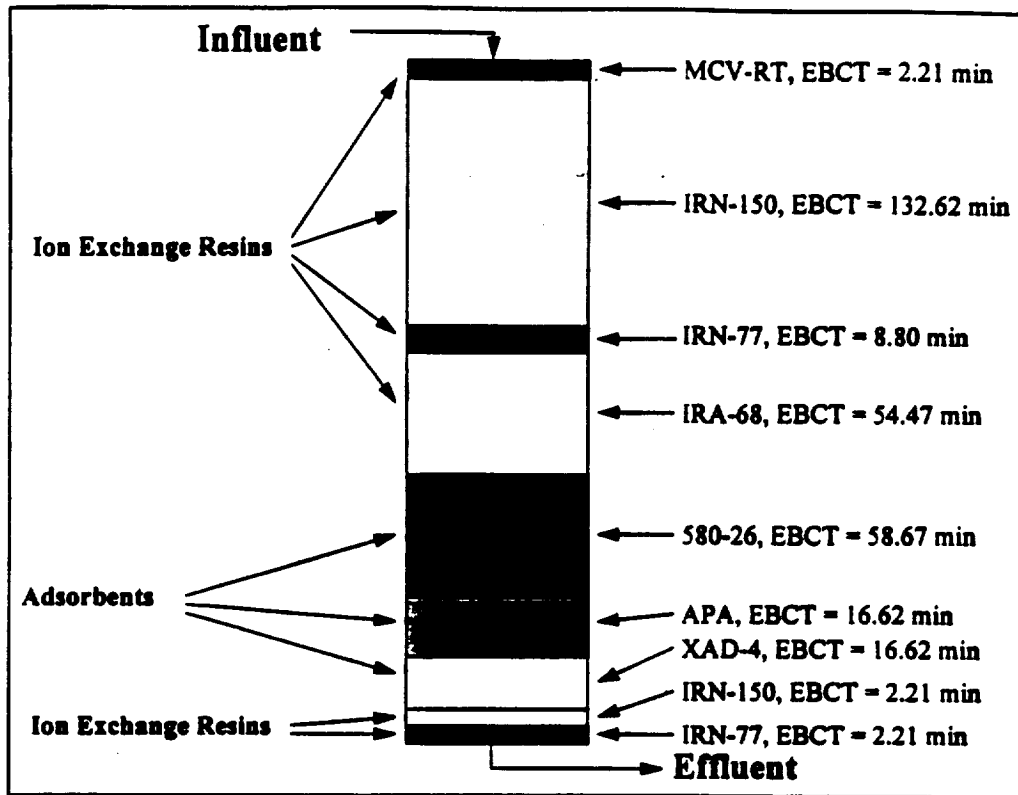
Influent

MCV-RT, EBCT = 2.21 min

IRN-150, EBCT = 132.62 min

Ion Exchange Resins

IRN-77, EBCT = 8.80 min

IRA-68, EBCT = 54.47 min

580-26, EBCT = 58.67 min

Adsorbents

APA, EBCT = 16.62 min

XAD-4, EBCT = 16.62 min

IRN-150, EBCT = 2.21 min

Ion Exchange Resins

IRN-77, EBCT = 2.21 min

Effluent